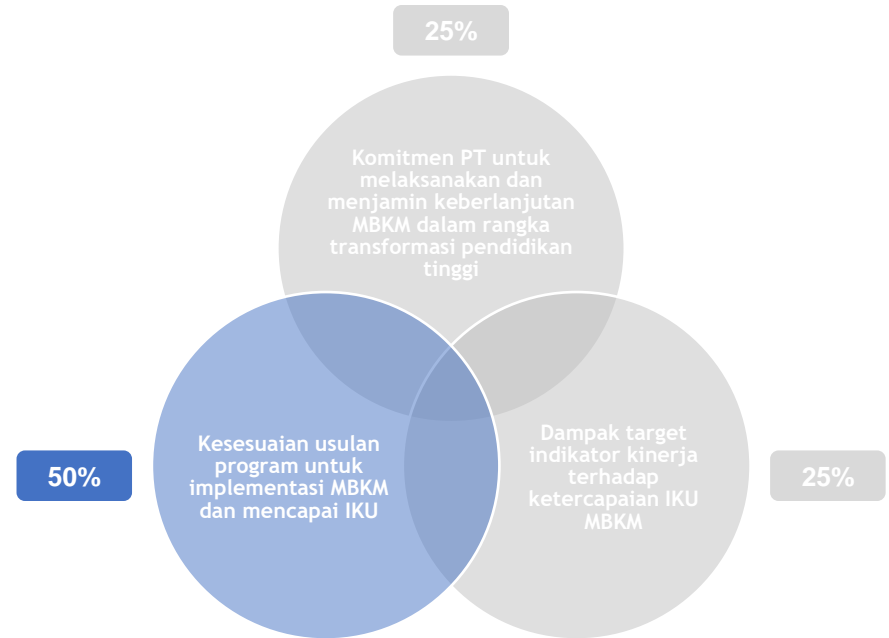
25%

Komitmen PT untuk melaksanakan dan menjamin keberlanjutan MBKM dalam rangka transformasi pendidikan tinggi

50%

Kesesuaian usulan program untuk implementasi MBKM dan mencapai IKU

Dampak target indikator kinerja terhadap ketercapaian IKU MBKM

25%